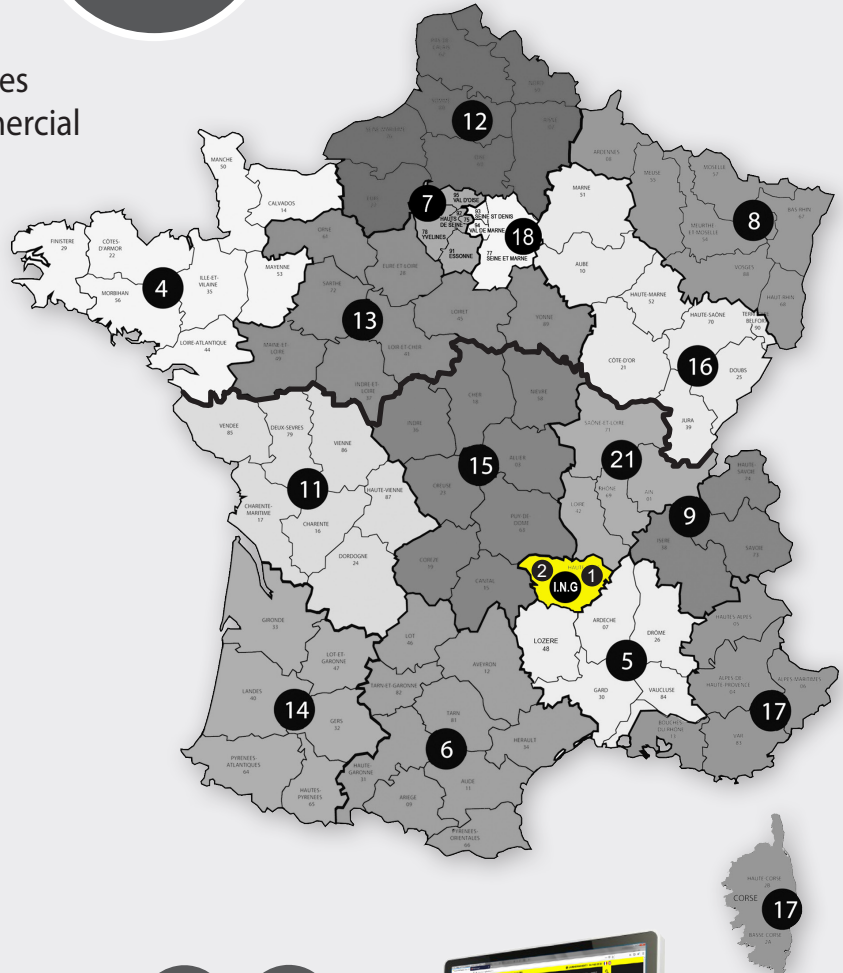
es
nercial

12

MANCHE
50

CALVADOS
14

FINISTERE
29

CÔTES-D'ARMOR
22

MORBIHAN
56

ILLE-ET-VILAINE
35

4

MAYENNE
53

LOIRE-ATLANTIQUE
44

7

95
VAL D'OISE

HAUTS DE SEINE

93
SEINE ST DENIS

94
VAL DE MARNE

78
YVELINES

91
ESSONNE

77
SEINE ET MARNE

18

MARNE
51

ARDENNES
08

MEUSE
55

MOSELLE
57

8

AUBE
10

13

HAUTE-MARNE
52

VOSGES
88

HAUTE-SAÔNE
70

COTE D'OR
21

16

DOUBS
25

JURA
39

VENDEE
85

DEUX-SEVRES
79

VIENNE
86

15

21

11

CHARENTE-MARITIME
17

HAUTE-VIENNE
87

CHARENTE
16

DORDOGNE
24

9

2

1

I.N.G

LOZERE
48

ARDECHE
07

DRÔME
26

5

GARD
30

VAUCLUSE
84

GIRONDE
33

LOT-ET-GARONNE
47

LANDES
40

14

GERS
32

LOT
46

AVEYRON
12

TARN-ET-GARONNE
82

TARN
81

6

HERAULT
34

17

PYRENEES-ATLANTIQUES
64

HAUTES-PYRENEES
65

CORSE
17